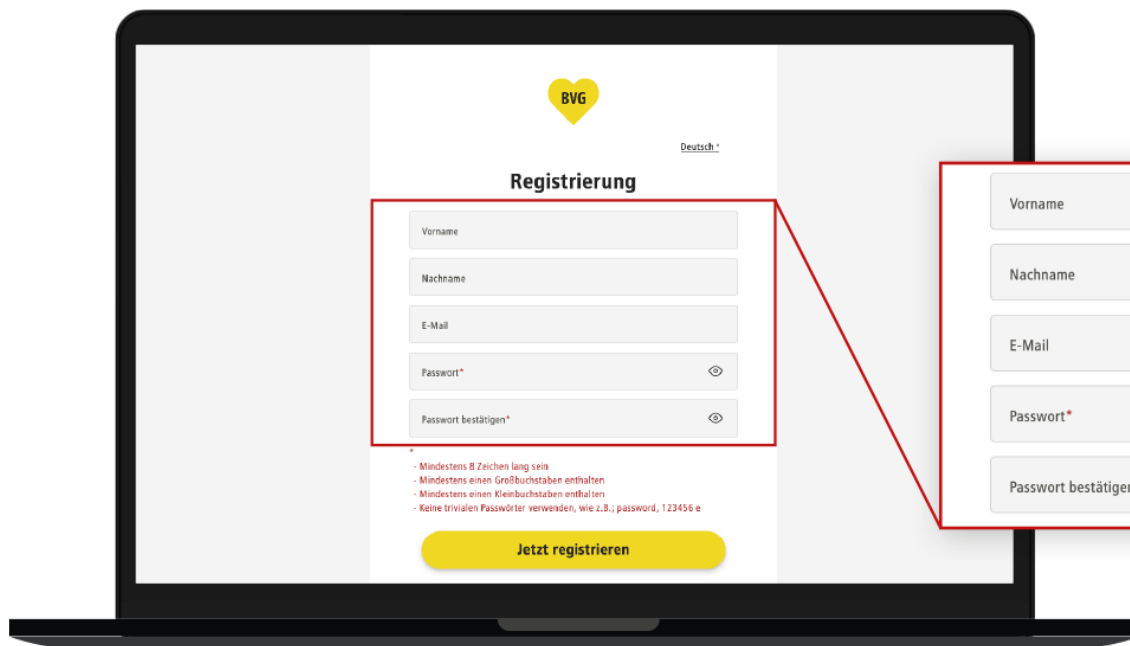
BVG

Deutsch

Registrierung

Vorname

Nachname

E-Mail

Passwort*

Passwort bestätigen*

*
- Mindestens 8 Zeichen lang sein
- Mindestens einen Großbuchstaben enthalten
- Mindestens einen Kleinbuchstaben enthalten
- Keine trivialen Passwörter verwenden, wie z.B.; password, 123456 e

Jetzt registrieren

Vorname

Nachname

E-Mail

Passwort*

Passwort bestätigen